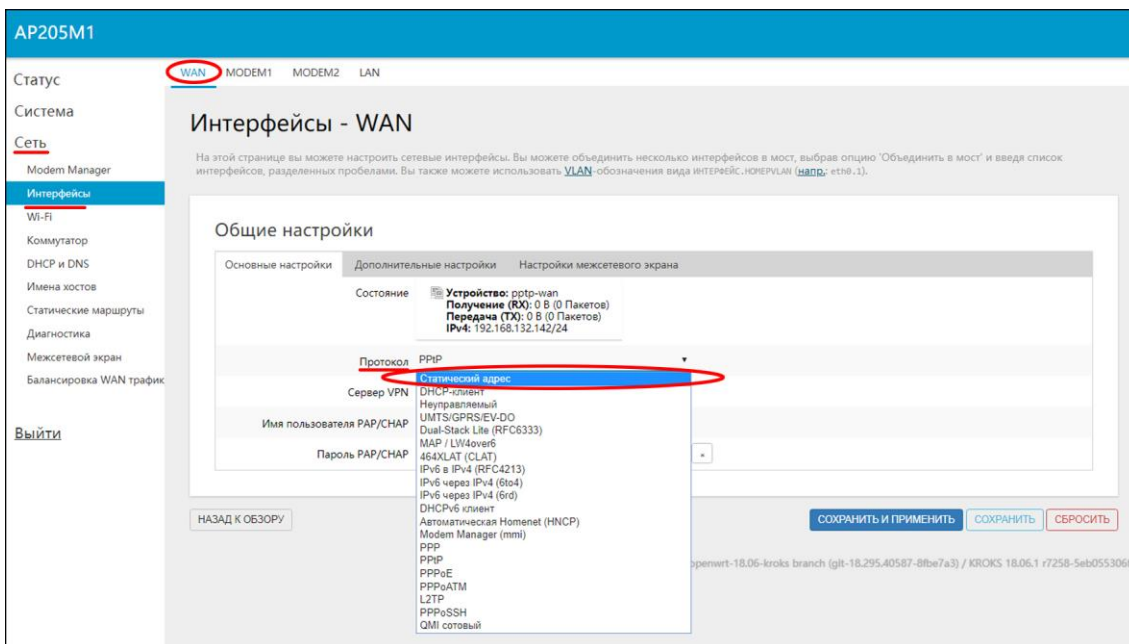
AP205M1

WAN MODEM1 MODEM2 LAN

Статус
Система
Сеть
Modem Manager
Интерфейсы
Wi-Fi
Коммутатор
DHCP и DNS
Имена хостов
Статические маршруты
Диагностика
Межсетевой экран
Балансировка WAN трафик

Выйти

Интерфейсы - WAN

На этой странице вы можете настроить сетевые интерфейсы. Вы можете объединить несколько интерфейсов в мост, выбрав опцию 'Объединить в мост' и введя список интерфейсов, разделенных пробелами. Вы также можете использовать VLAN-обозначения вида ИНТЕРФЕЙС.НОМЕРVLAN (напр.: eth0.1).

Общие настройки

Основные настройки | Дополнительные настройки | Настройки межсетевого экрана

Состояние
Устройство: pptp-wan
Получение (RX): 0 B (0 Пакетов)
Передача (TX): 0 B (0 Пакетов)
IPv4: 192.168.132.142/24

Протокол PPtP

Сервер VPN
Имя пользователя PAP/CHAP
Пароль PAP/CHAP

Статический адрес
DHCP-клиент
Неуправляемый
UMTS/GPRS/EV-DO
Dual-Stack Lite (RFC6333)
MAP / LW4over6
464XLAT (CLAT)
IPv6 в IPv4 (RFC4213)
IPv6 через IPv4 (6to4)
IPv6 через IPv4 (6rd)
DHCPv6 клиент
Автоматическая Homenet (HNCP)
Modem Manager (mmi)
PPP
PPtP
PPPoE
PPPoATM
L2TP
PPPoSSH
QMI сотовый

НАЗАД К ОБЗОРУ

СОХРАНИТЬ И ПРИМЕНИТЬ СОХРАНИТЬ СБРОСИТЬ

penwrt-18.06-kroks branch (git-18.295.40587-8fbe7a3) / KROKS 18.06.1 r7258-5eb055306